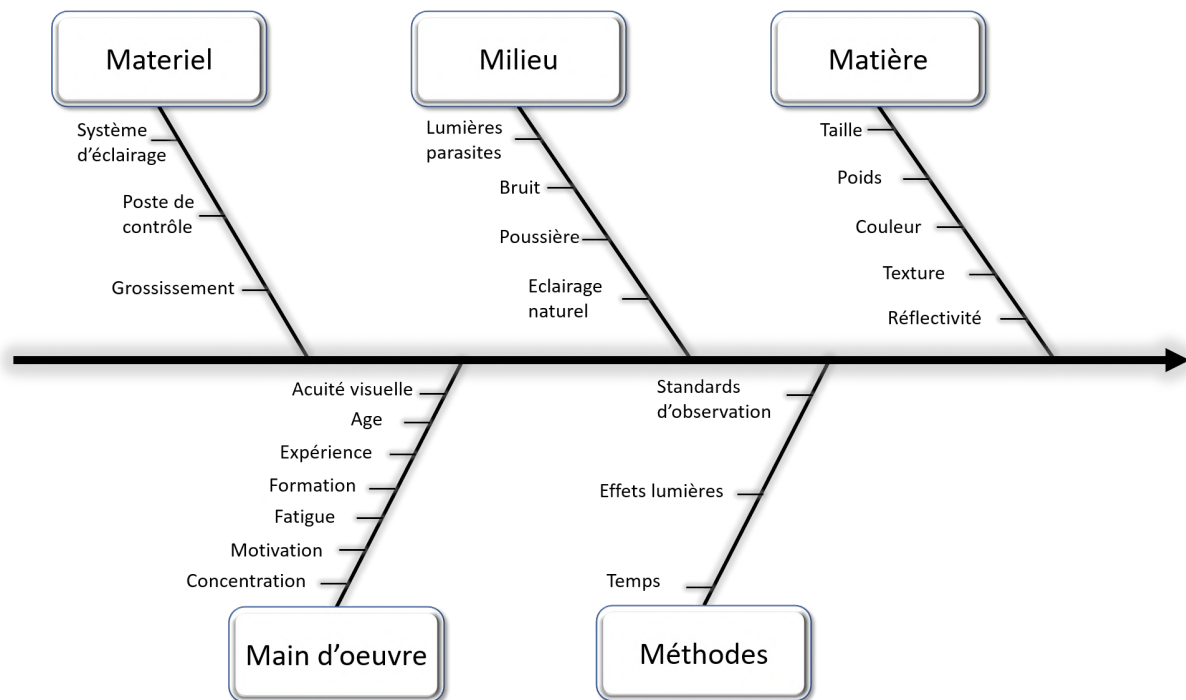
Materiel

Système d'éclairage

Poste de contrôle

Grossissement

Milieu

Lumières parasites

Bruit

Poussière

Eclairage naturel

Matière

Taille

Poids

Couleur

Texture

Réflectivité

Acuité visuelle

Age

Expérience

Formation

Fatigue

Motivation

Concentration

Main d'oeuvre

Standards d'observation

Effets lumières

Temps

Méthodes